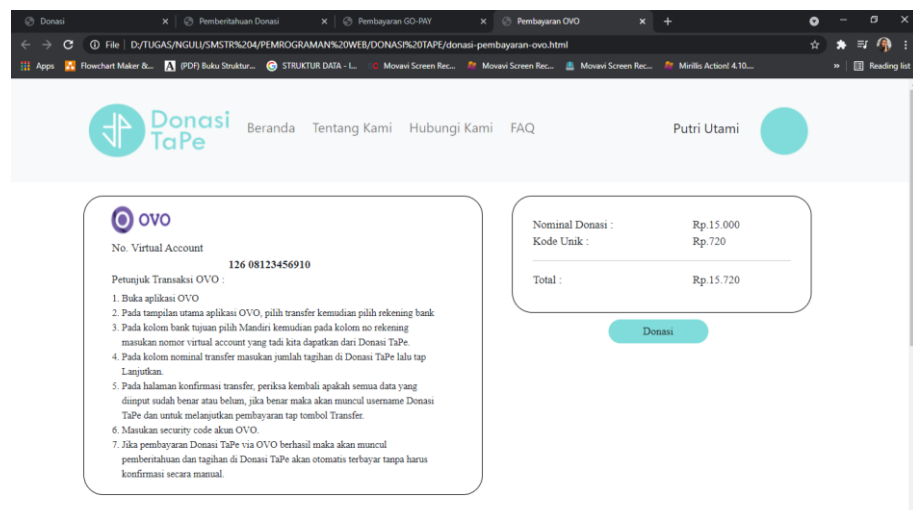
Donasi
Pemberitahuan Donasi
Pembayaran GO-PAY
Pembayaran OVO
File | D:/TUGAS/NGULI/SMSTR%204/PEMROGRAMAN%20WEB/DONASI%20TAPE/donasi-pembayaran-ovo.html
Apps | Flowchart Maker &... | (PDF) Buku Struktur... | STRUKTUR DATA - I... | Movavi Screen Rec... | Movavi Screen Rec... | Movavi Screen Rec... | Minilis Action! 4.10.... | Reading list

Donasi TaPe
Beranda Tentang Kami Hubungi Kami FAQ
Putri Utami

OVO
No. Virtual Account
126 08123456910
Petunjuk Transaksi OVO :
1. Buka aplikasi OVO
2. Pada tampilan utama aplikasi OVO, pilih transfer kemudian pilih rekening bank
3. Pada kolom bank tujuan pilih Mandiri kemudian pada kolom no rekening masukan nomor virtual account yang tadi kita dapatkan dari Donasi TaPe.
4. Pada kolom nominal transfer masukan jumlah tagihan di Donasi TaPe lalu tap Lanjutkan.
5. Pada halaman konfirmasi transfer, periksa kembali apakah semua data yang diinput sudah benar atau belum, jika benar maka akan muncul username Donasi TaPe dan untuk melanjutkan pembayaran tap tombol Transfer.
6. Masukan security code akun OVO.
7. Jika pembayaran Donasi TaPe via OVO berhasil maka akan muncul pemberitahuan dan tagihan di Donasi TaPe akan otomatis terbayar tanpa harus konfirmasi secara manual.

Nominal Donasi : Rp.15.000
Kode Unik : Rp.720
Total : Rp.15.720
Donasi